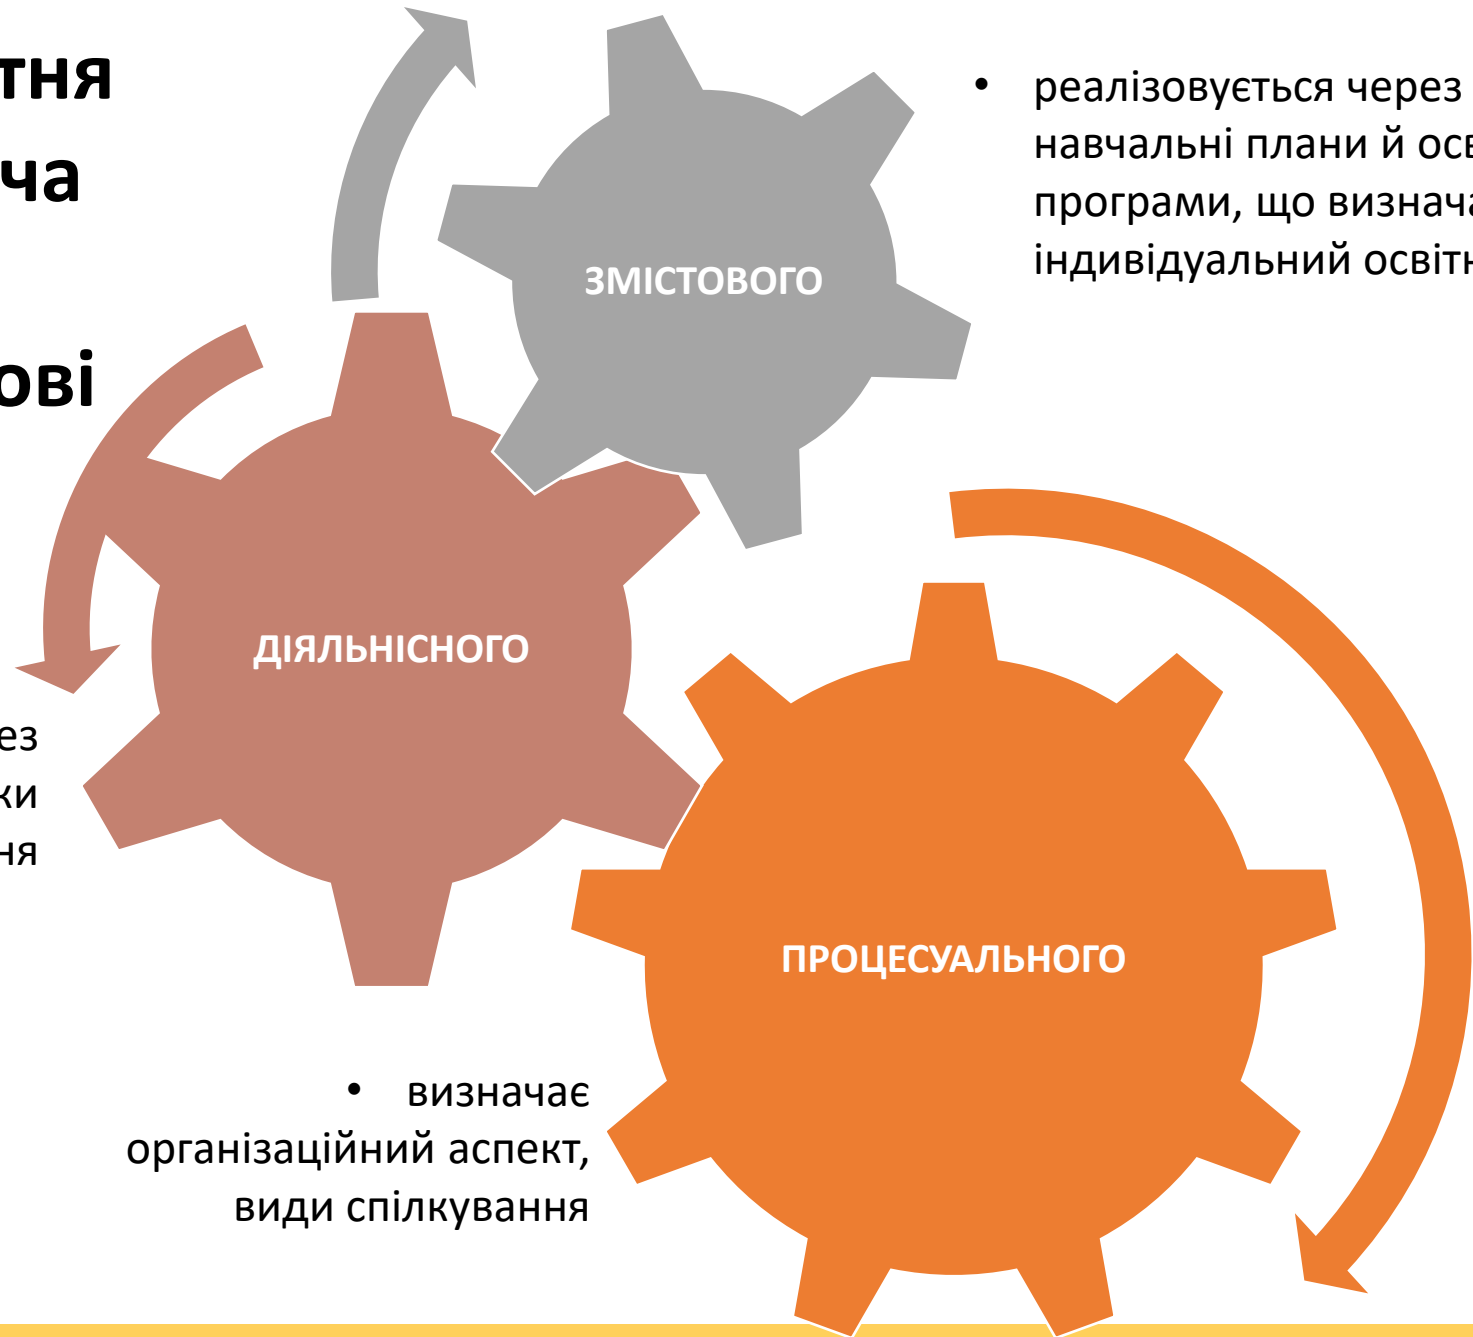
тня
ча

ові

ЗМІСТОВОГО

• реалізовується через навчальні плани й осв програми, що визнача індивідуальний освітн

ДІЯЛЬНІСНОГО

ез
ки
ня

ПРОЦЕСУАЛЬНОГО

• визначає організаційний аспект, види спілкування